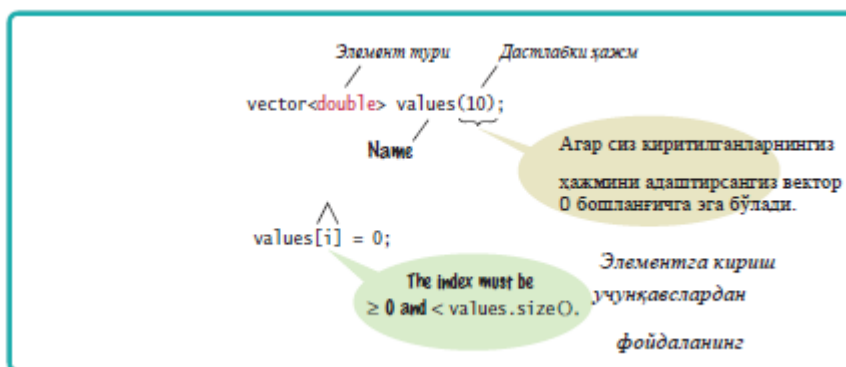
Элемент тури

Дастлабки ҳажм

vector<double> values(10);

Name

Агар сиз киритилганларнингиз

ҳажмини адаштирсангиз вектор 0 бошланғичга эга бўлади.

values[i] = 0;

The index must be $\geq 0$ and < values.size().

Элементга кириш

учунқавслардан

фойдаланинг